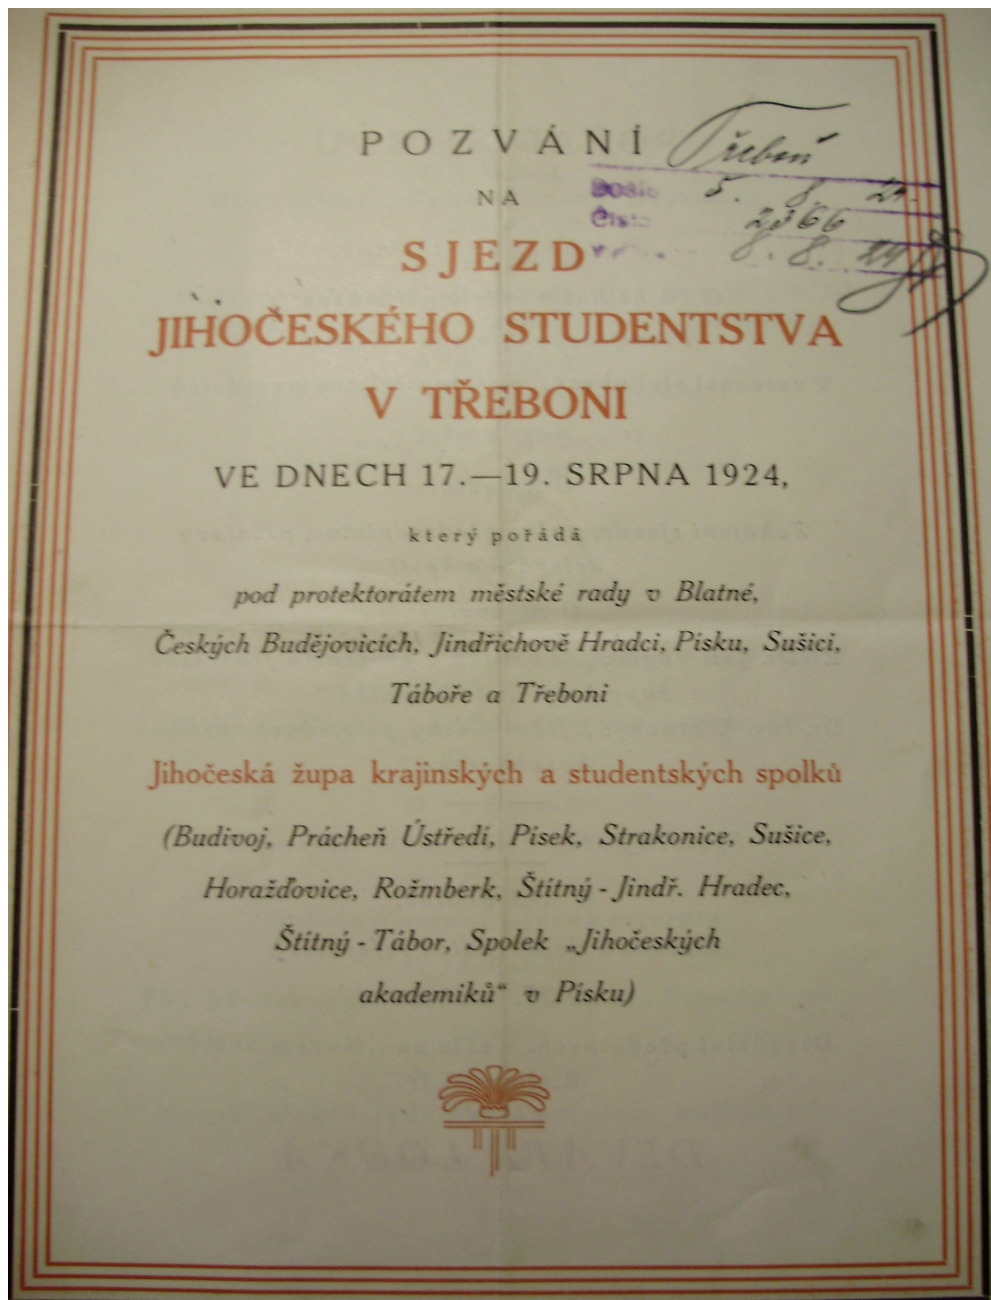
POZVÁNÍ

NA

SJEZD

JIHOČESKÉHO STUDENTSTVA V TŘEBONI

VE DNECH 17.—19. SRPNA 1924,

který pořádá

pod protektorátem městské rady v Blatné, Českých Budějovicích, Jindřichově Hradci, Písku, Sušici, Táboře a Třeboni

Jihočeská župa krajinských a studentských spolků

(Budivoj, Prácheň Ústředí, Písek, Strakonice, Sušice, Horažďovice, Rožmberk, Štítný - Jindř. Hradec, Štítný - Tábor, Spolek „Jihočeských akademiků" v Písku)

Třeboň
Došlo 5. 8. 24.
Číslo 2366
8. 8. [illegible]